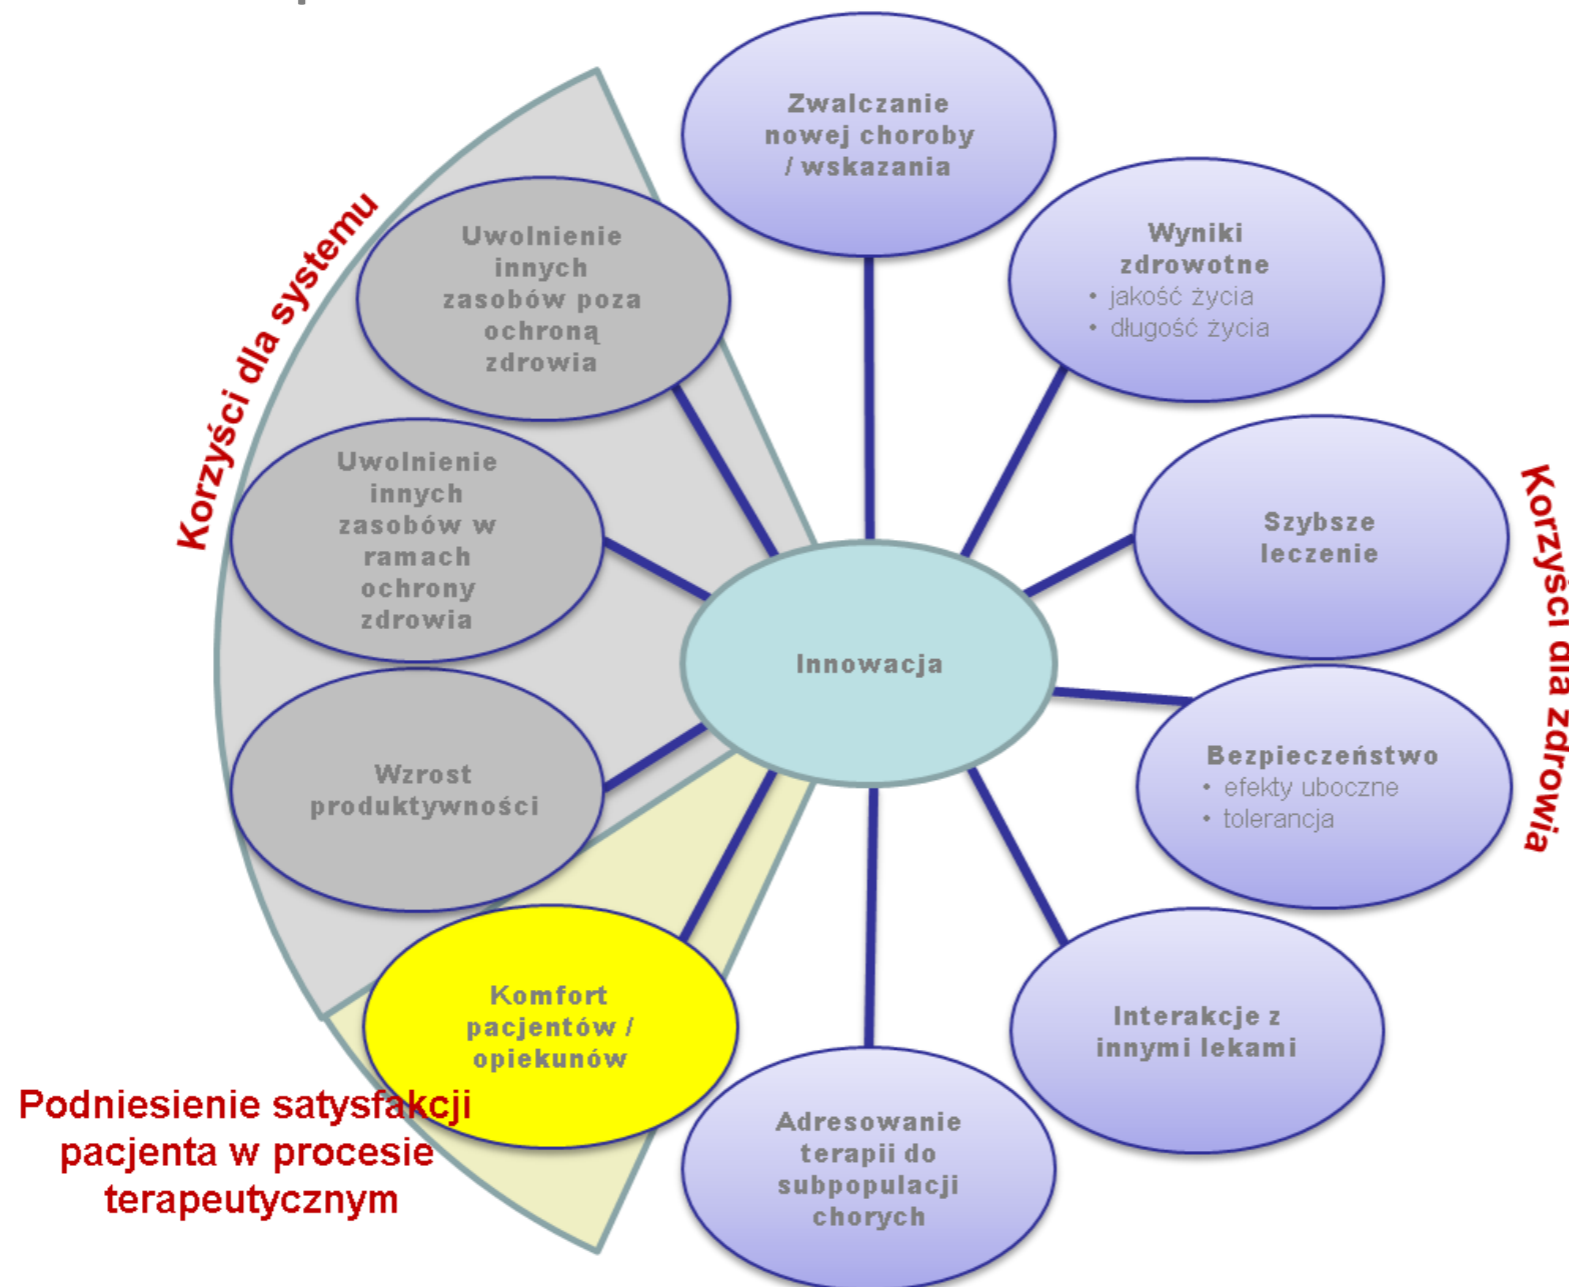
Korzyści dla systemu

Uwolnienie innych zasobów poza ochroną zdrowia

Uwolnienie innych zasobów w ramach ochrony zdrowia

Wzrost produktywności

Komfort pacjentów / opiekunów

Podniesienie satysfakcji pacjenta w procesie terapeutycznym

Zwalczanie nowej choroby / wskazania

Wyniki zdrowotne
• jakość życia
• długość życia

Szybsze leczenie

Innowacja

Bezpieczeństwo
• efekty uboczne
• tolerancja

Interakcje z innymi lekami

Adresowanie terapii do subpopulacji chorych

Korzyści dla zdrowia